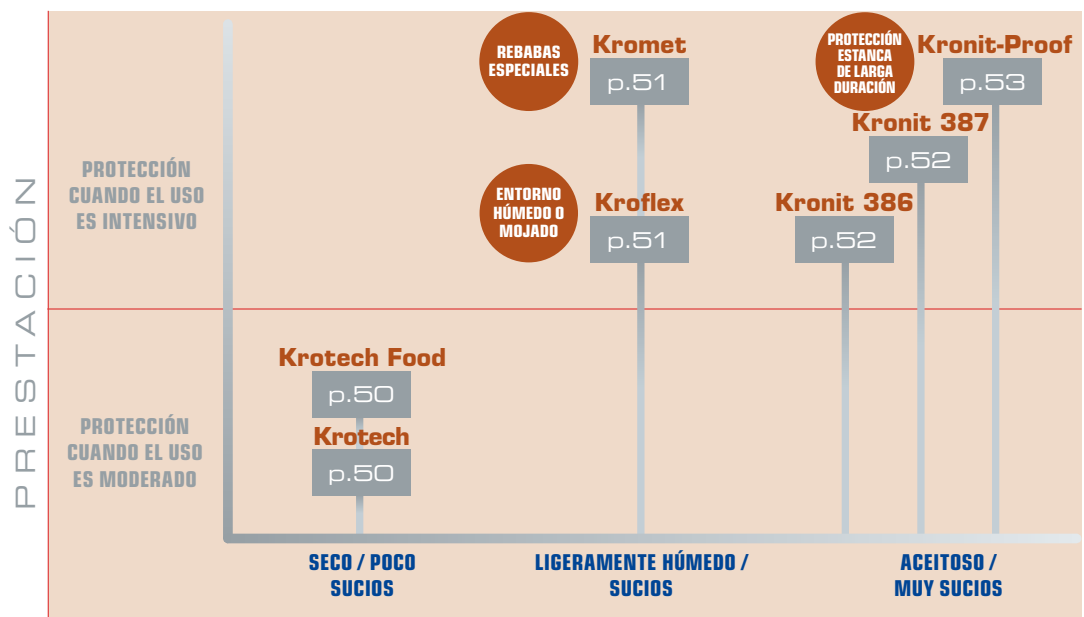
PRESTACIÓN

PROTECCIÓN CUANDO EL USO ES INTENSIVO

PROTECCIÓN CUANDO EL USO ES MODERADO

REBABAS ESPECIALES

Kromet
p.51

PROTECCIÓN ESTANCA DE LARGA DURACIÓN

Kronit-Proof
p.53

Kronit 387
p.52

ENTORNO HÚMEDO O MOJADO

Kroflex
p.51

Kronit 386
p.52

Krotech Food
p.50

Krotech
p.50

SECO / POCO SUCIOS

LIGERAMENTE HÚMEDO / SUCIOS

ACEITOSO / MUY SUCIOS